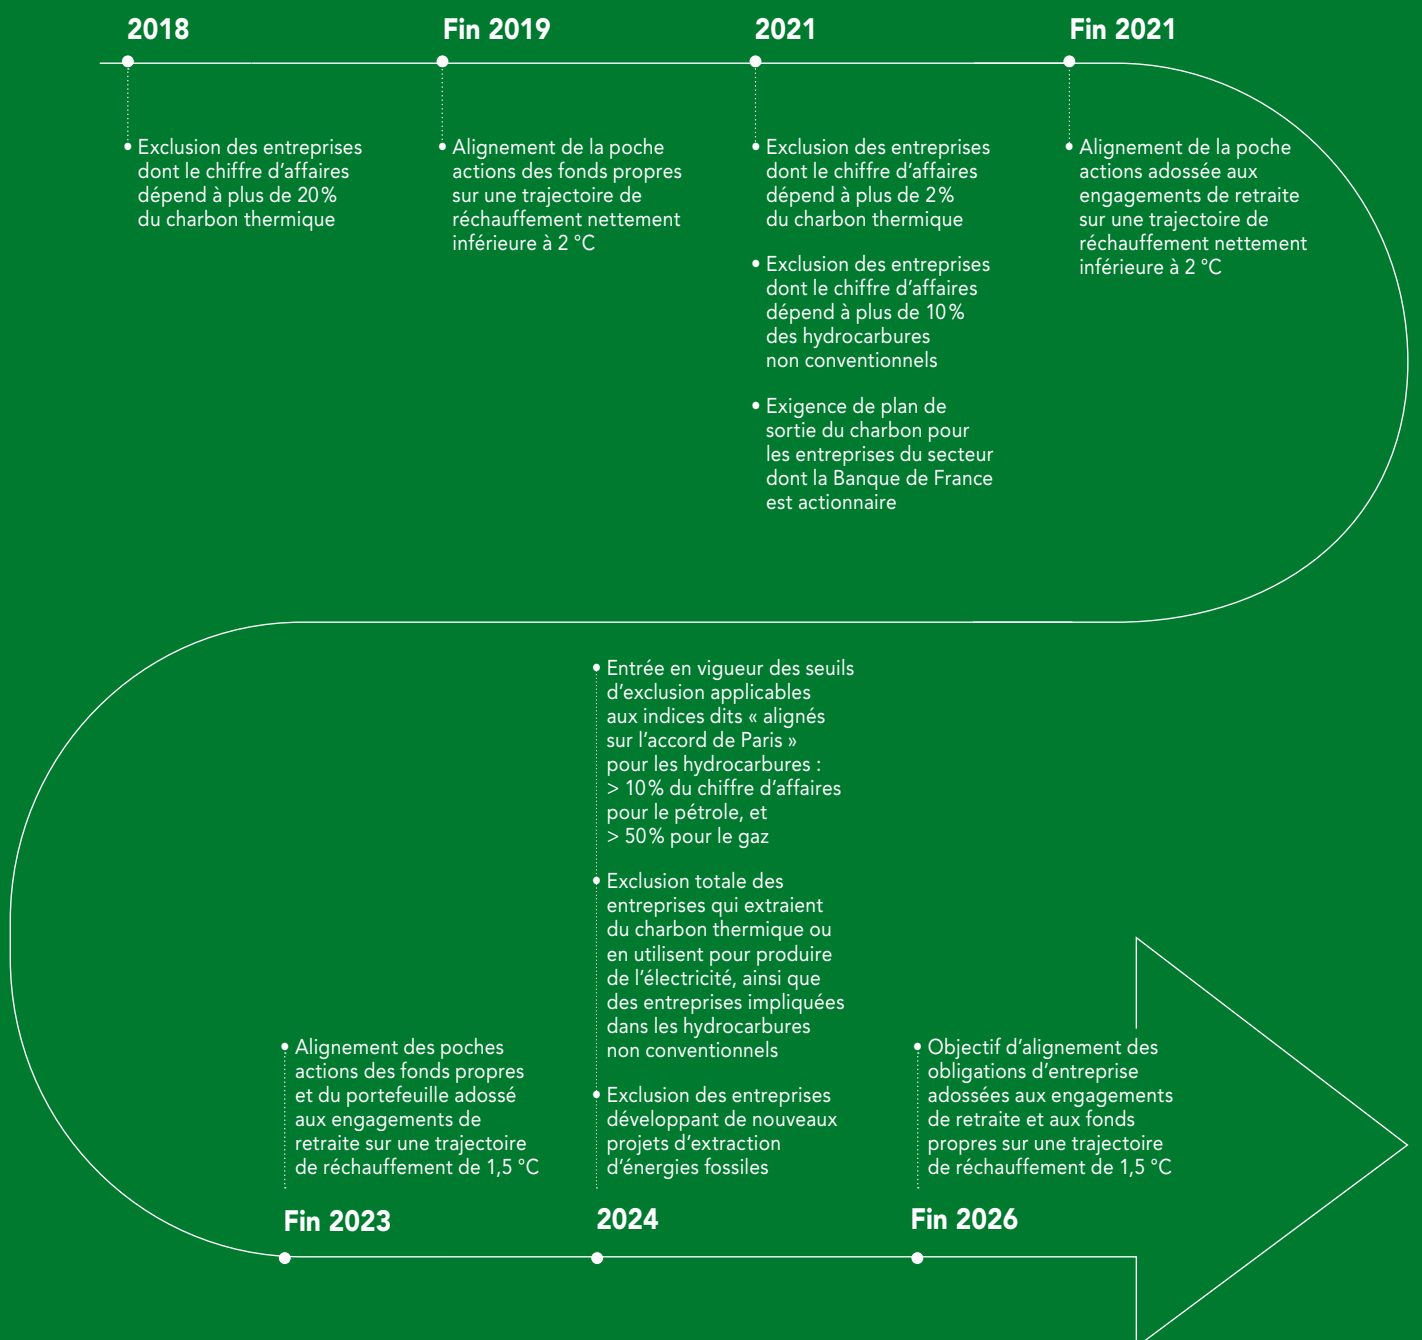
2018

• Exclusion des entreprises dont le chiffre d'affaires dépend à plus de 20% du charbon thermique

Fin 2019

• Alignement de la poche actions des fonds propres sur une trajectoire de réchauffement nettement inférieure à 2 °C

2021

• Exclusion des entreprises dont le chiffre d'affaires dépend à plus de 2% du charbon thermique

• Exclusion des entreprises dont le chiffre d'affaires dépend à plus de 10% des hydrocarbures non conventionnels

• Exigence de plan de sortie du charbon pour les entreprises du secteur dont la Banque de France est actionnaire

Fin 2021

• Alignement de la poche actions adossée aux engagements de retraite sur une trajectoire de réchauffement nettement inférieure à 2 °C

• Alignement des poches actions des fonds propres et du portefeuille adossé aux engagements de retraite sur une trajectoire de réchauffement de 1,5 °C

Fin 2023

• Entrée en vigueur des seuils d'exclusion applicables aux indices dits « alignés sur l'accord de Paris » pour les hydrocarbures : > 10% du chiffre d'affaires pour le pétrole, et > 50% pour le gaz

• Exclusion totale des entreprises qui extraient du charbon thermique ou en utilisent pour produire de l'électricité, ainsi que des entreprises impliquées dans les hydrocarbures non conventionnels

• Exclusion des entreprises développant de nouveaux projets d'extraction d'énergies fossiles

2024

• Objectif d'alignement des obligations d'entreprise adossées aux engagements de retraite et aux fonds propres sur une trajectoire de réchauffement de 1,5 °C

Fin 2026